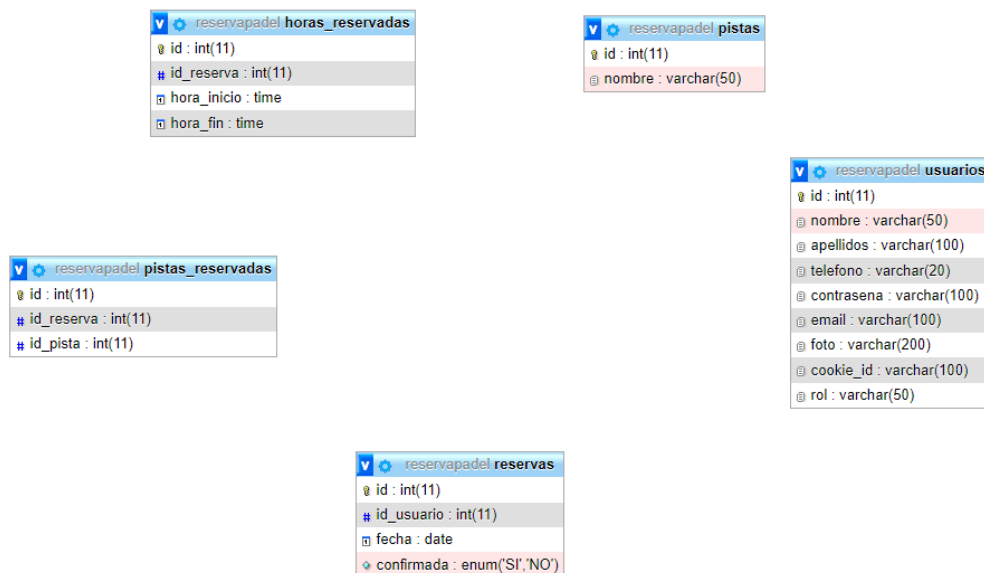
reservapadel horas_reservadas
id : int(11)
id_reserva : int(11)
hora_inicio : time
hora_fin : time

reservapadel pistas
id : int(11)
nombre : varchar(50)

reservapadel usuarios
id : int(11)
nombre : varchar(50)
apellidos : varchar(100)
telefono : varchar(20)
contrasena : varchar(100)
email : varchar(100)
foto : varchar(200)
cookie_id : varchar(100)
rol : varchar(50)

reservapadel pistas_reservadas
id : int(11)
id_reserva : int(11)
id_pista : int(11)

reservapadel reservas
id : int(11)
id_usuario : int(11)
fecha : date
confirmada : enum('SI','NO')